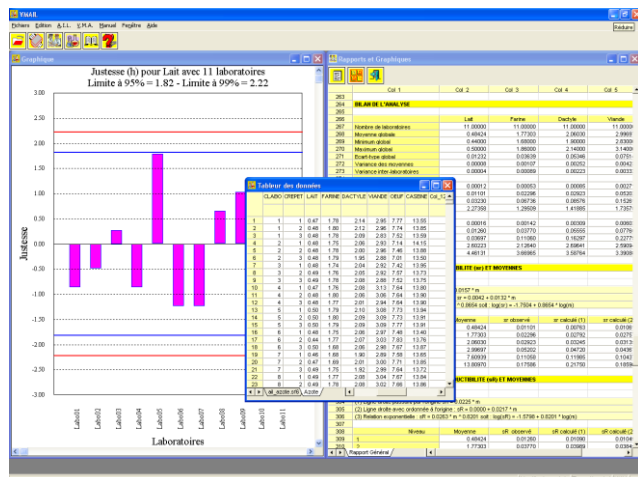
XLab

Fichiers Edition A.I.L. S.M.A. Manuel Fenêtre Aide

Réduire

Graphique

Justesse (h) pour Lait avec 11 laboratoires
Limite à 95% = 1.82 - Limite à 99% = 2.22

3.00
2.50
2.00
1.50
1.00
0.50
0.00
-0.50
-1.00
-1.50
-2.00
-2.50
-3.00

Justesse

Labo01 Labo02 Labo03 Labo04 Labo05 Labo06 Labo07 Labo08 Labo09 Labo10 Labo11

Laboratoires

Rapports et Graphiques

| | Col 1 | Col 2 | Col 3 | Col 4 | Col 5 |
|---|---|---|---|---|---|
| 263 | | | | | |
| 264 | BILAN DE L'ANALYSE | | | | |
| 265 | | | | | |
| 266 | | Lait | Farine | Dactyle | Viande |
| 267 | Nombre de laboratoires | 11.00000 | 11.00000 | 11.00000 | 11.0000 |
| 268 | Moyenne globale | 0.48424 | 1.77303 | 2.06030 | 2.9969 |
| 269 | Minimum global | 0.44000 | 1.68000 | 1.80000 | 2.6300 |
| 270 | Maximum global | 0.50000 | 1.86000 | 2.14000 | 3.1400 |
| 271 | Ecart-type global | 0.01232 | 0.03639 | 0.06346 | 0.0751 |
| 272 | Variance des moyennes | 0.00008 | 0.00107 | 0.00252 | 0.0042 |
| 273 | Variance inter-laboratoires | 0.00004 | 0.00089 | 0.00223 | 0.0033 |

0.00012 0.00053 0.00085 0.0027
0.01101 0.02296 0.02923 0.0520
0.03230 0.06736 0.08578 0.1528
2.27358 1.29509 1.41885 1.7357

0.00016 0.00142 0.00309 0.0060
0.01260 0.03770 0.05555 0.0776
0.03697 0.11060 0.16297 0.2277
2.60223 2.12640 2.69841 2.5939
4.46131 3.66985 3.58784 3.3909

BILITE (sr) ET MOYENNES

0.0157 * m
sr = 0.0042 + 0.0132 * m
* 0.8654 sol : log(sr) = -1.7504 + 0.8654 * log(m)

| Moyenne | sr observé | sr calculé (1) | sr calculé (2 |
|---|---|---|---|
| 0.48424 | 0.01101 | 0.00763 | 0.0106 |
| 1.77303 | 0.02296 | 0.02792 | 0.0275 |
| 2.06030 | 0.02923 | 0.03245 | 0.0313 |
| 2.99697 | 0.05202 | 0.04730 | 0.0436 |
| 7.60939 | 0.11058 | 0.11985 | 0.1042 |
| 13.60970 | 0.17586 | 0.21750 | 0.1658 |

UCTIBILITE (sR) ET MOYENNES

0.0225 * m
305 (2) Ligne droite avec ordonnée à l'origine : sR = 0.0000 + 0.0217 * m
306 (3) Relation exponentielle : sR = 0.0263 * m ^ 0.8201 sol : log(sR) = -1.5798 + 0.8201 * log(m)
307
308 | Niveau | Moyenne | sR observé | sR calculé (1) | sR calculé (2
309 | 1 | 0.48424 | 0.01260 | 0.01090 | 0.0104
310 | 2 | 1.77303 | 0.03770 | 0.03989 | 0.0384

Rapport Synthèse

Tableur des données

| | CLABO | CREPET | LAIT | FARINE | DACTYLE | VIANDE | OEUF | CASEINE | Col_1 |
|---|---|---|---|---|---|---|---|---|---|
| 1 | 1 | 1 | 0.47 | 1.78 | 2.14 | 2.95 | 7.77 | 13.55 | |
| 2 | 1 | 2 | 0.48 | 1.80 | 2.12 | 2.96 | 7.74 | 13.85 | |
| 3 | 1 | 3 | 0.48 | 1.78 | 2.09 | 2.93 | 7.62 | 13.59 | |
| 4 | 2 | 1 | 0.48 | 1.76 | 2.06 | 2.93 | 7.14 | 14.15 | |
| 5 | 2 | 2 | 0.49 | 1.78 | 2.00 | 2.96 | 7.45 | 13.88 | |
| 6 | 2 | 3 | 0.48 | 1.79 | 1.95 | 2.88 | 7.01 | 13.50 | |
| 7 | 3 | 1 | 0.48 | 1.74 | 2.04 | 2.92 | 7.42 | 13.95 | |
| 8 | 3 | 2 | 0.48 | 1.76 | 2.05 | 2.92 | 7.57 | 13.73 | |
| 9 | 3 | 3 | 0.48 | 1.76 | 2.08 | 2.88 | 7.52 | 13.75 | |
| 10 | 4 | 1 | 0.47 | 1.76 | 2.08 | 3.13 | 7.64 | 13.80 | |
| 11 | 4 | 2 | 0.47 | 1.80 | 2.06 | 3.06 | 7.64 | 13.90 | |
| 12 | 4 | 3 | 0.48 | 1.77 | 2.01 | 2.94 | 7.64 | 13.80 | |
| 13 | 5 | 1 | 0.50 | 1.78 | 2.10 | 3.08 | 7.73 | 13.94 | |
| 14 | 5 | 2 | 0.50 | 1.80 | 2.08 | 3.09 | 7.73 | 13.91 | |
| 15 | 5 | 3 | 0.50 | 1.79 | 2.09 | 3.09 | 7.77 | 13.91 | |
| 16 | 6 | 1 | 0.48 | 1.75 | 2.05 | 2.97 | 7.48 | 13.40 | |
| 17 | 6 | 2 | 0.44 | 1.77 | 2.07 | 3.03 | 7.83 | 13.76 | |
| 18 | 6 | 3 | 0.48 | 1.68 | 2.05 | 2.96 | 7.67 | 13.87 | |
| 19 | 7 | 1 | 0.48 | 1.68 | 1.90 | 2.69 | 7.58 | 13.65 | |
| 20 | 7 | 2 | 0.47 | 1.69 | 2.01 | 3.00 | 7.71 | 13.85 | |
| 21 | 7 | 3 | 0.49 | 1.75 | 1.92 | 2.99 | 7.64 | 13.72 | |
| 22 | 8 | 1 | 0.49 | 1.77 | 2.08 | 3.04 | 7.67 | 13.64 | |
| 23 | 8 | 2 | 0.49 | 1.76 | 2.08 | 3.02 | 7.69 | 13.86 | |

al_azote.prn / Azote /